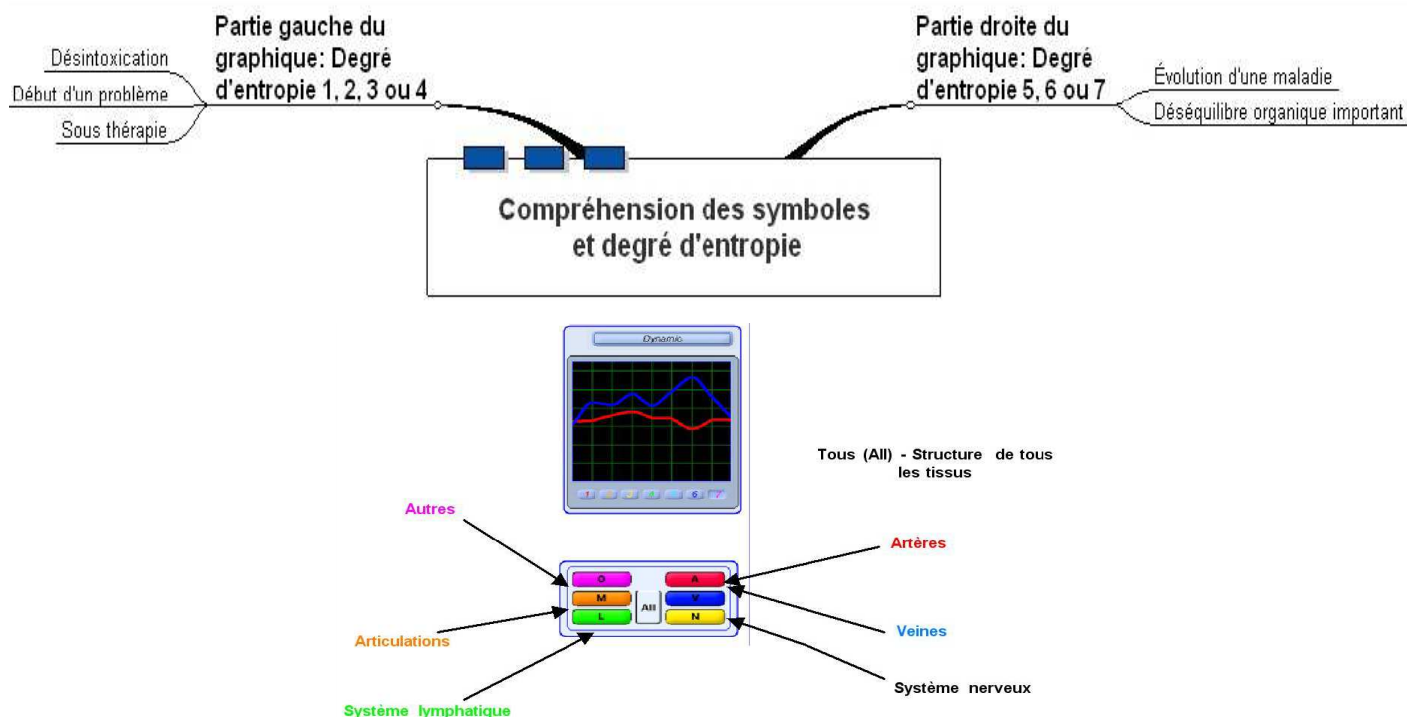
Partie gauche du graphique: Degré d'entropie 1, 2, 3 ou 4

Désintoxication
Début d'un problème
Sous thérapie

Partie droite du graphique: Degré d'entropie 5, 6 ou 7

Évolution d'une maladie
Déséquilibre organique important

Compréhension des symboles et degré d'entropie

Dynamic

1 2 3 4 5 6 7

Tous (All) - Structure de tous les tissus

Autres
Artères
O
A
M
All
V
L
N
Articulations
Veines
Système nerveux
Système lymphatique